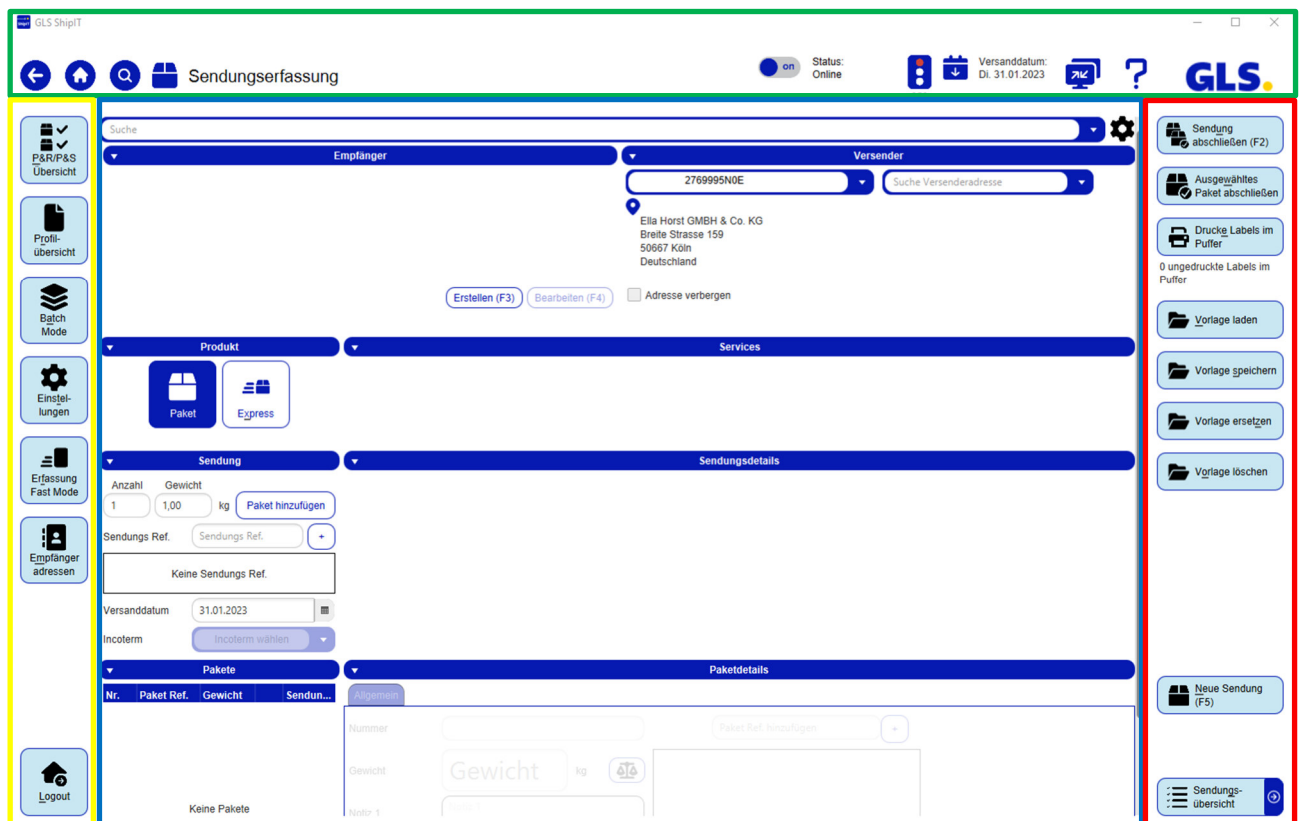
GLS ShipIT

Sendungserfassung

on

Status: Online

Versanddatum: Di. 31.01.2023

?

GLS.

P&R/P&S Übersicht

Profilübersicht

Batch Mode

Einstellungen

Erfassung Fast Mode

Empfänger adressen

Logout

Suche

Empfänger

Versender

2769995N0E

Suche Versenderadresse

Ella Horst GMBH & Co. KG
Breite Strasse 159
50667 Köln
Deutschland

Erstellen (F3)

Bearbeiten (F4)

Adresse verbergen

Produkt

Services

Paket

Express

Sendung

Sendungsdetails

Anzahl

Gewicht

1

1,00

kg

Paket hinzufügen

Sendungs Ref.

Sendungs Ref.

+

Keine Sendungs Ref.

Versanddatum

31.01.2023

Incoterm

Incoterm wählen

Pakete

Paketdetails

| Nr. | Paket Ref. | Gewicht | Sendun... |
|---|---|---|---|

Keine Pakete

Allgemein

Nummer

Paket Ref. hinzufügen

+

Gewicht

Gewicht

kg

Notiz 1

Notiz 1

Sendung abschließen (F2)

Ausgewähltes Paket abschließen

Drucke Labels im Puffer

0 ungedruckte Labels im Puffer

Vorlage laden

Vorlage speichern

Vorlage ersetzen

Vorlage löschen

Neue Sendung (F5)

Sendungsübersicht